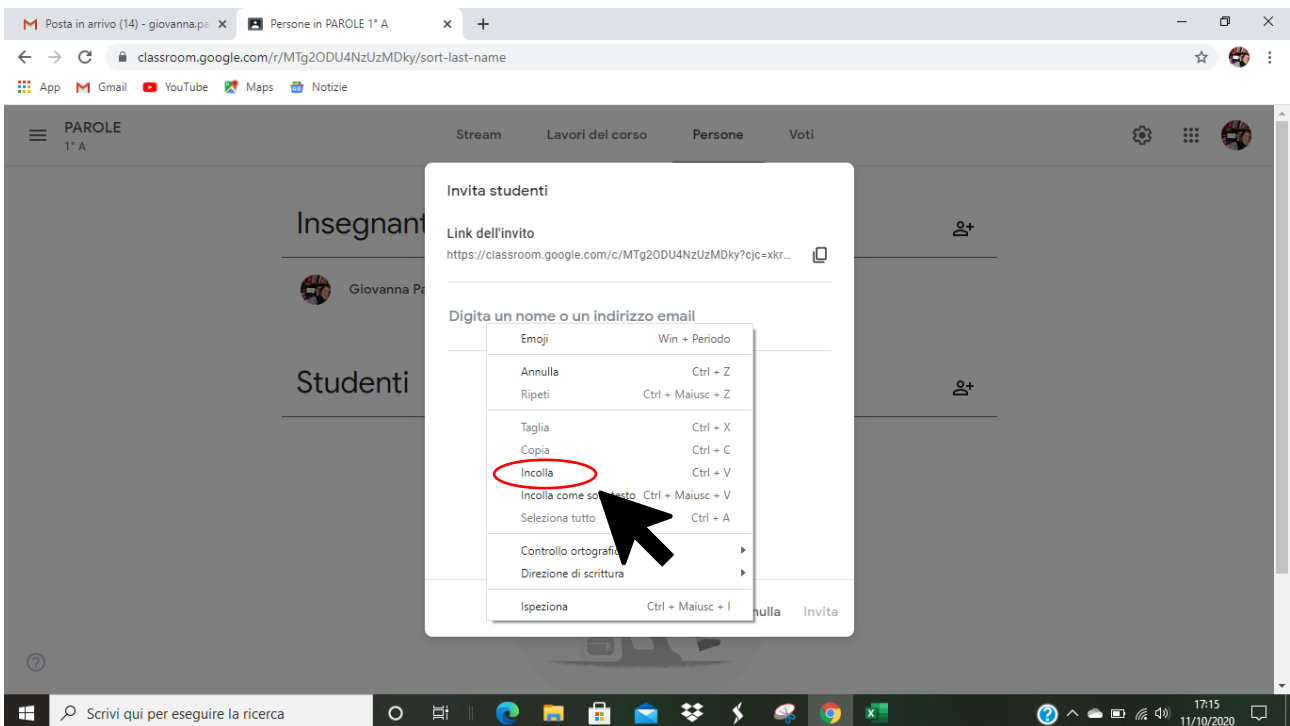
Posta in arrivo (14) - giovanna.pa ×
Persone in PAROLE 1° A ×
+

classroom.google.com/r/MTg2ODU4NzUzMDky/sort-last-name

App  Gmail  YouTube  Maps  Notizie

PAROLE
1° A

Stream  Lavori del corso  Persone  Voti

Insegnant

Giovanna Pa

Studenti

Invita studenti

Link dell'invito
https://classroom.google.com/c/MTg2ODU4NzUzMDky?cjc=xkr...

Digita un nome o un indirizzo email

| | |
|---|---|
| Emoji | Win + Periodo |
| Annulla | Ctrl + Z |
| Ripeti | Ctrl + Maiusc + Z |
| Taglia | Ctrl + X |
| Copia | Ctrl + C |
| Incolla | Ctrl + V |
| Incolla come so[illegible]testo | Ctrl + Maiusc + V |
| Seleziona tutto | Ctrl + A |
| Controllo ortografi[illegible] | |
| Direzione di scrittura | |
| Ispeziona | Ctrl + Maiusc + I |

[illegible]nulla  Invita

Scrivi qui per eseguire la ricerca

17:15
11/10/2020